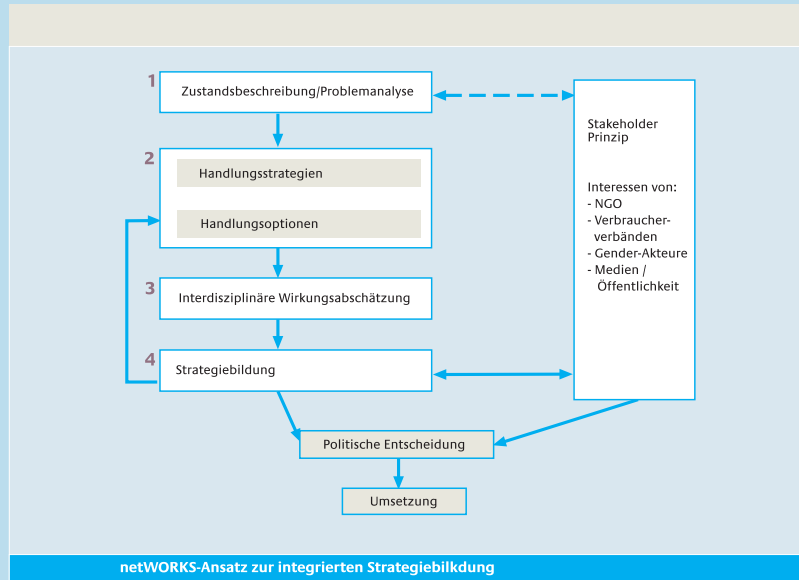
1 Zustandsbeschreibung/Problemanalyse

2 Handlungsstrategien

Handlungsoptionen

3 Interdisziplinäre Wirkungsabschätzung

4 Strategiebildung

Stakeholder Prinzip

Interessen von:
- NGO
- Verbraucherverbänden
- Gender-Akteure
- Medien / Öffentlichkeit

Politische Entscheidung

Umsetzung

netWORKS-Ansatz zur integrierten Strategiebilkdung